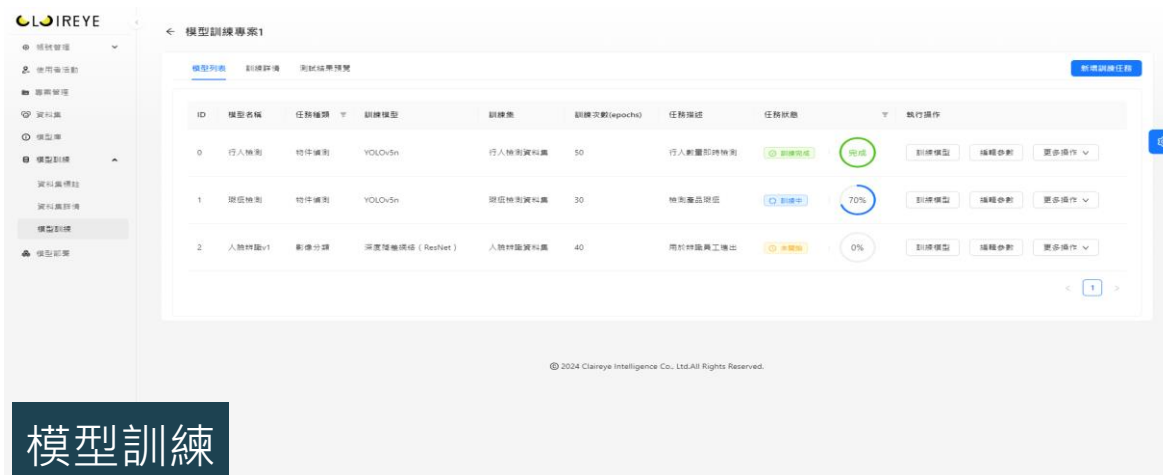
CLAIREYE

帳號管理
使用者活動
專案管理
資料集
模型庫
模型訓練
資料集標註
資料集詳情
模型訓練
模型部署

← 模型訓練專案1

模型列表　訓練詳情　測試結果預覽

新增訓練任務

| ID | 模型名稱 | 任務種類 | 訓練模型 | 訓練集 | 訓練次數(epochs) | 任務描述 | 任務狀態 | | 執行操作 |
|---|---|---|---|---|---|---|---|---|---|
| 0 | 行人檢測 | 物件偵測 | YOLOv5n | 行人檢測資料集 | 50 | 行人數量即時檢測 | 訓練完成 | 完成 | 訓練模型　編輯參數　更多操作 |
| 1 | 瑕疵檢測 | 物件偵測 | YOLOv5n | 瑕疵檢測資料集 | 30 | 檢測產品瑕疵 | 訓練中 | 70% | 訓練模型　編輯參數　更多操作 |
| 2 | 人臉辨識v1 | 影像分類 | 深度殘差網絡（ResNet） | 人臉辨識資料集 | 40 | 用於辨識員工進出 | 未開始 | 0% | 訓練模型　編輯參數　更多操作 |

< 1 >

© 2024 Claireye Intelligence Co., Ltd.All Rights Reserved.

模型訓練